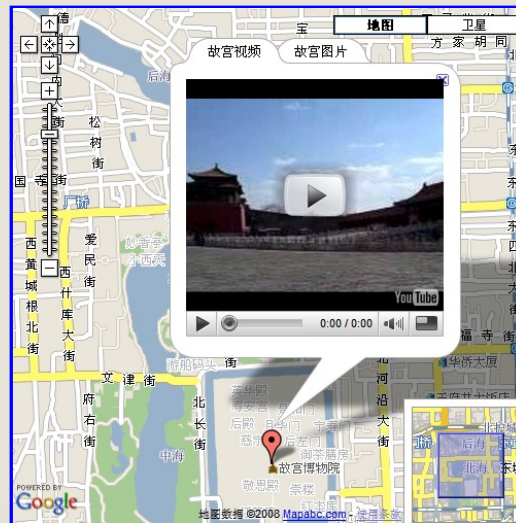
地图
卫星
故宫视频
故宫图片
方家胡同
德
宝
后海
松树街
国寺
街
厂桥
西黄城根北街
爱民街
西什库大街
文津街
府右街
北长街
中海
北河沿大街
华侨大厦
寺街
故宫博物院
御茶膳房
敬思殿
0:00 / 0:00
YouTube
POWERED BY
Google
地图数据 ©2008 Mapabc.com